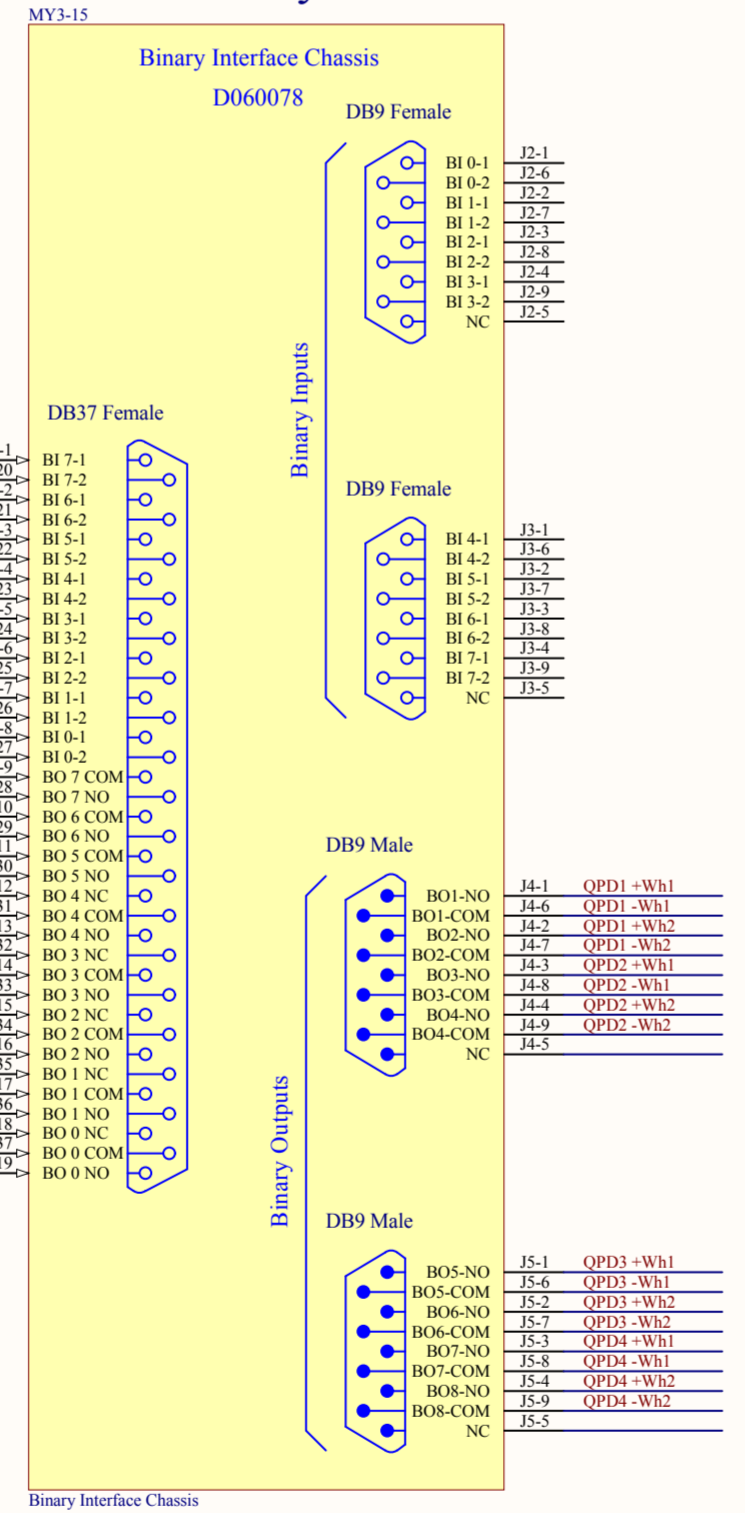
MY3-15

Binary Interface Chassis
D060078

DB9 Female

BI 0-1 J2-1
BI 0-2 J2-6
BI 1-1 J2-2
BI 1-2 J2-7
BI 2-1 J2-3
BI 2-2 J2-8
BI 3-1 J2-4
BI 3-2 J2-9
NC J2-5

Binary Inputs

DB9 Female

BI 4-1 J3-1
BI 4-2 J3-6
BI 5-1 J3-2
BI 5-2 J3-7
BI 6-1 J3-3
BI 6-2 J3-8
BI 7-1 J3-4
BI 7-2 J3-9
NC J3-5

DB37 Female

BI 7-1
BI 7-2
BI 6-1
BI 6-2
BI 5-1
BI 5-2
BI 4-1
BI 4-2
BI 3-1
BI 3-2
BI 2-1
BI 2-2
BI 1-1
BI 1-2
BI 0-1
BI 0-2
BO 7 COM
BO 7 NO
BO 6 COM
BO 6 NO
BO 5 COM
BO 5 NO
BO 4 NC
BO 4 COM
BO 4 NO
BO 3 NC
BO 3 COM
BO 3 NO
BO 2 NC
BO 2 COM
BO 2 NO
BO 1 NC
BO 1 COM
BO 1 NO
BO 0 NC
BO 0 COM
BO 0 NO

DB9 Male

BO1-NO J4-1 QPD1 +Wh1
BO1-COM J4-6 QPD1 -Wh1
BO2-NO J4-2 QPD1 +Wh2
BO2-COM J4-7 QPD1 -Wh2
BO3-NO J4-3 QPD2 +Wh1
BO3-COM J4-8 QPD2 -Wh1
BO4-NO J4-4 QPD2 +Wh2
BO4-COM J4-9 QPD2 -Wh2
NC J4-5

Binary Outputs

DB9 Male

BO5-NO J5-1 QPD3 +Wh1
BO5-COM J5-6 QPD3 -Wh1
BO6-NO J5-2 QPD3 +Wh2
BO6-COM J5-7 QPD3 -Wh2
BO7-NO J5-3 QPD4 +Wh1
BO7-COM J5-8 QPD4 -Wh1
BO8-NO J5-4 QPD4 +Wh2
BO8-COM J5-9 QPD4 -Wh2
NC J5-5

Binary Interface Chassis